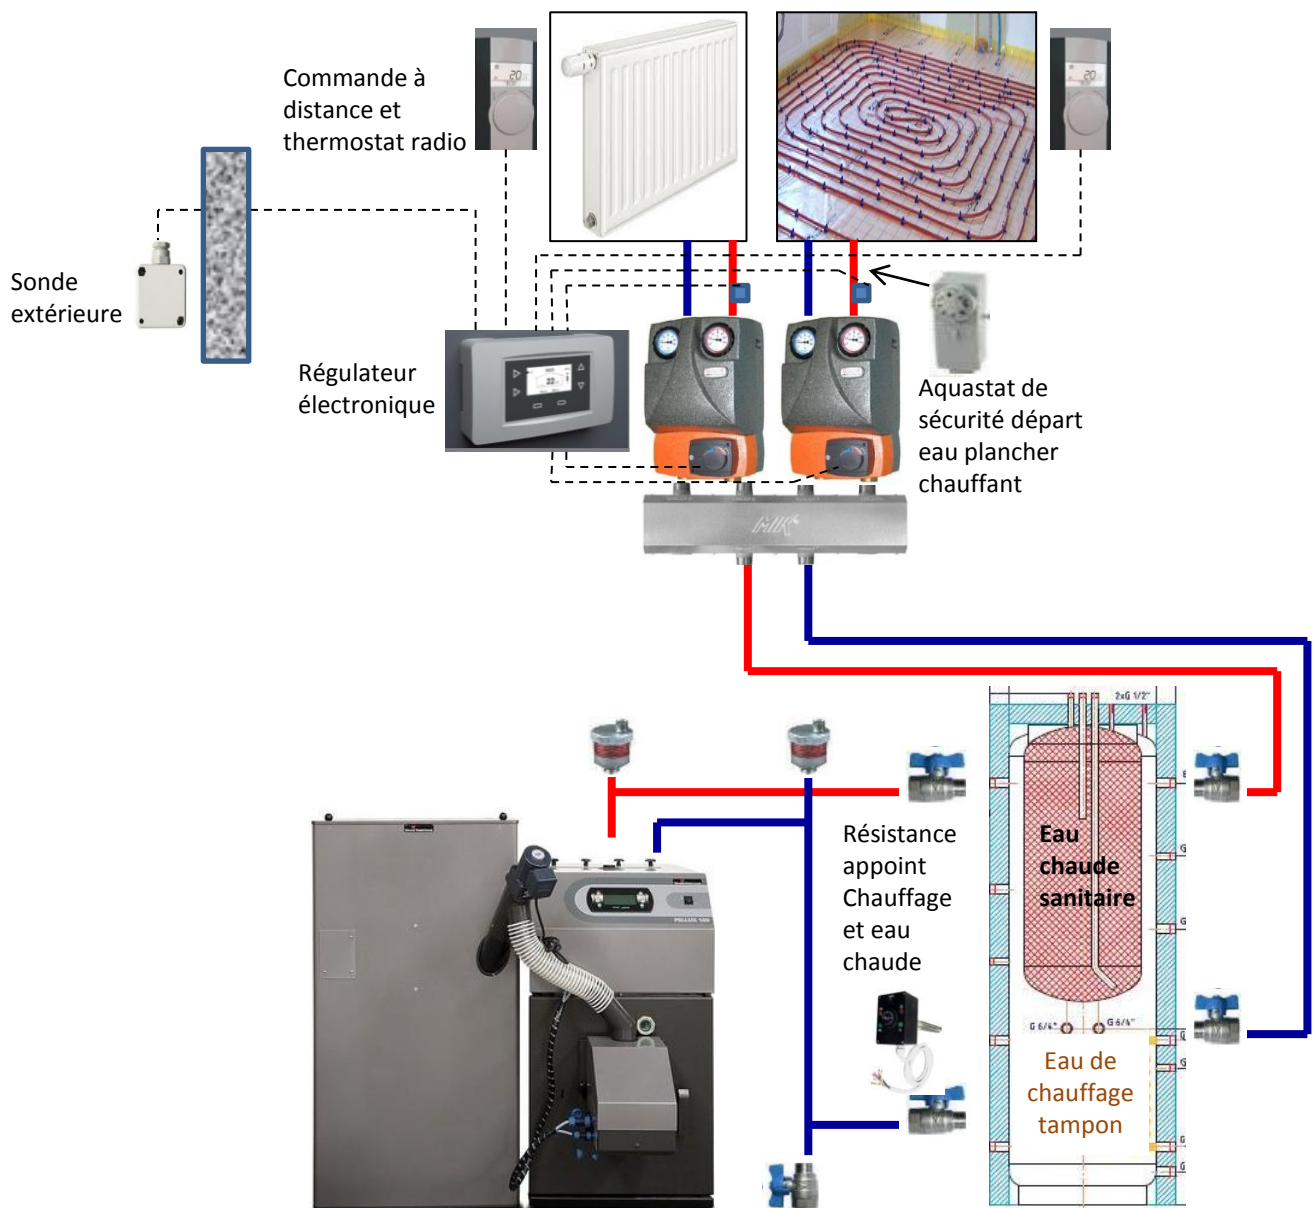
Commande à distance et thermostat radio

20

20

Sonde extérieure

Régulateur électronique

Aquastat de sécurité départ eau plancher chauffant

Résistance appoint Chauffage et eau chaude

Eau chaude sanitaire

Eau de chauffage tampon

2xG 1/2"

G 6/4"

G 6/4"